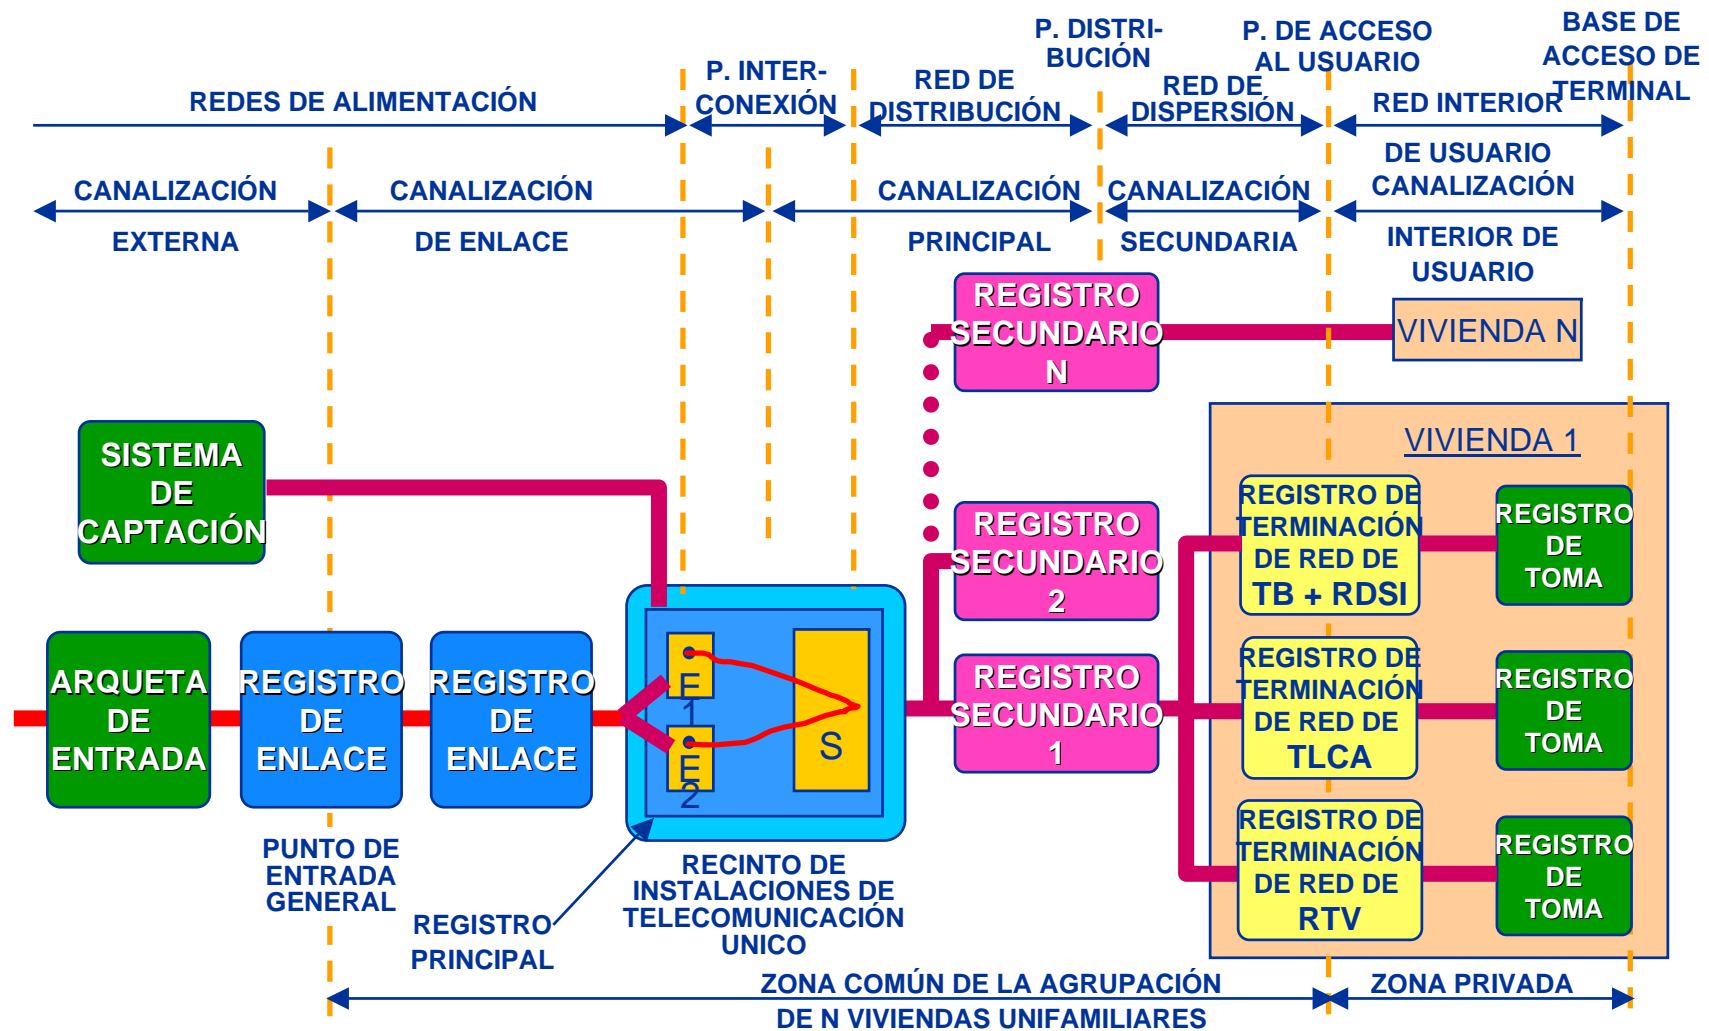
BASE DE ACCESO DE TERMINAL

P. DISTRIBUCIÓN

P. DE ACCESO AL USUARIO

P. INTERCONEXIÓN

REDES DE ALIMENTACIÓN

RED DE DISTRIBUCIÓN

RED DE DISPERSIÓN

RED INTERIOR DE USUARIO

CANALIZACIÓN EXTERNA

CANALIZACIÓN DE ENLACE

CANALIZACIÓN PRINCIPAL

CANALIZACIÓN SECUNDARIA

CANALIZACIÓN INTERIOR DE USUARIO

REGISTRO SECUNDARIO N

VIVIENDA N

VIVIENDA 1

SISTEMA DE CAPTACIÓN

REGISTRO SECUNDARIO 2

REGISTRO DE TERMINACIÓN DE RED DE TB + RDSI

REGISTRO DE TOMA

ARQUETA DE ENTRADA

REGISTRO DE ENLACE

REGISTRO DE ENLACE

E 1

E 2

S

REGISTRO SECUNDARIO 1

REGISTRO DE TERMINACIÓN DE RED DE TLCA

REGISTRO DE TOMA

REGISTRO DE TERMINACIÓN DE RED DE RTV

REGISTRO DE TOMA

PUNTO DE ENTRADA GENERAL

REGISTRO PRINCIPAL

RECINTO DE INSTALACIONES DE TELECOMUNICACIÓN UNICO

ZONA COMÚN DE LA AGRUPACIÓN DE N VIVIENDAS UNIFAMILIARES

ZONA PRIVADA